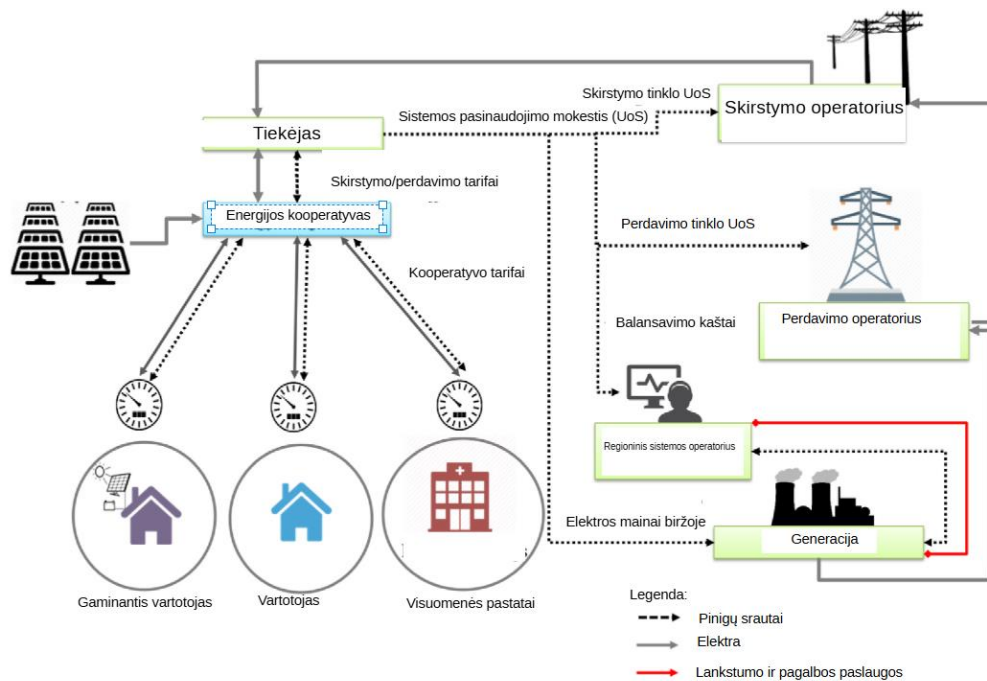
Skirstymo tinklo UoS

Skirstymo operatorius

Tiekėjas

Sistemos pasinaudojimo mokestis (UoS)

Skirstymo/perdavimo tarifai

Energijos kooperatyvas

Perdavimo tinklo UoS

Kooperatyvo tarifai

Perdavimo operatorius

Balansavimo kaštai

Regioninis sistemos operatorius

Elektros mainai biržoje

Generacija

Gaminantis vartotojas

Vartotojas

Visuomenės pastatai

Legenda:

Pinigų srautai

Elektra

Lankstumo ir pagalbos paslaugos